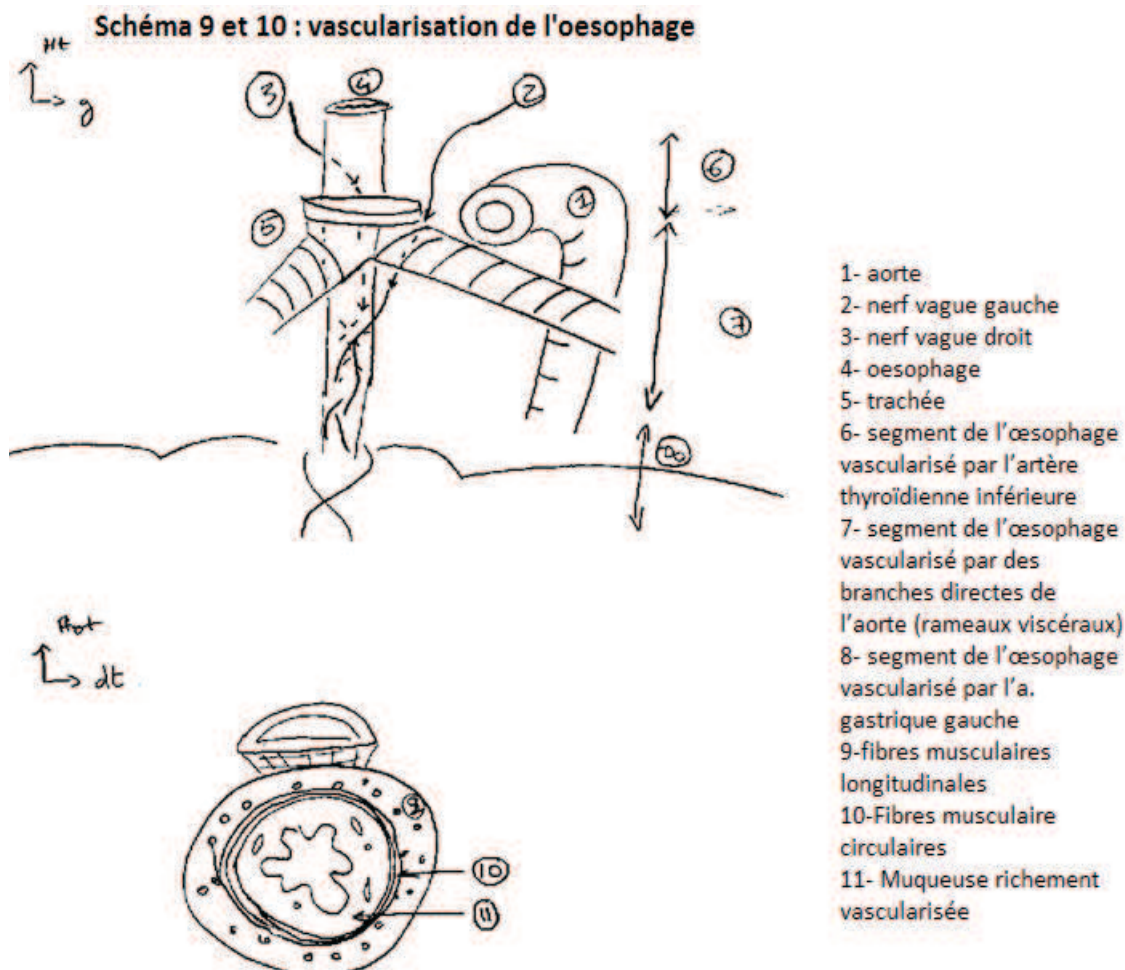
Schéma 9 et 10 : vascularisation de l'oesophage

Ht
g

3
4
2
6
5
1
7
8

1- aorte
2- nerf vague gauche
3- nerf vague droit
4- oesophage
5- trachée
6- segment de l'œsophage vascularisé par l'artère thyroïdienne inférieure
7- segment de l'œsophage vascularisé par des branches directes de l'aorte (rameaux viscéraux)
8- segment de l'œsophage vascularisé par l'a. gastrique gauche
9-fibres musculaires longitudinales
10-Fibres musculaire circulaires
11- Muqueuse richement vascularisée

Ant
dt

9
10
11